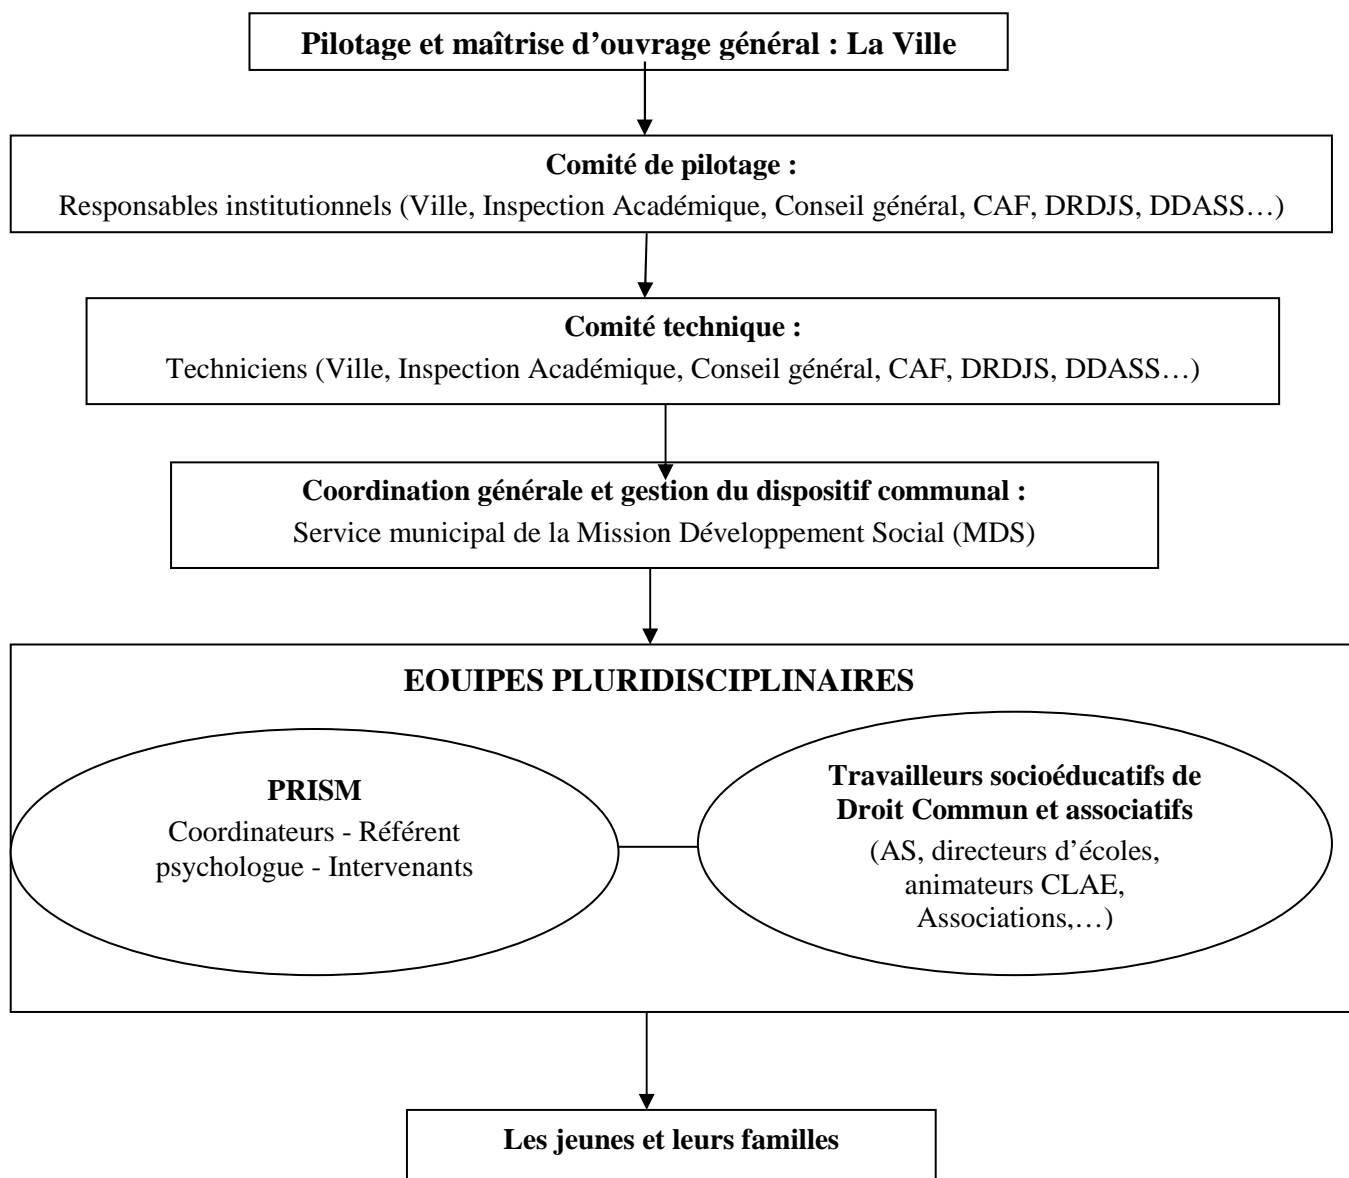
Pilotage et maîtrise d’ouvrage général : La Ville

Comité de pilotage :
Responsables institutionnels (Ville, Inspection Académique, Conseil général, CAF, DRDJS, DDASS…)

Comité technique :
Techniciens (Ville, Inspection Académique, Conseil général, CAF, DRDJS, DDASS…)

Coordination générale et gestion du dispositif communal :
Service municipal de la Mission Développement Social (MDS)

EOUIPES PLURIDISCIPLINAIRES

PRISM
Coordinateurs - Référent psychologue - Intervenants

Travailleurs socioéducatifs de Droit Commun et associatifs
(AS, directeurs d’écoles, animateurs CLAE, Associations,…)

Les jeunes et leurs familles